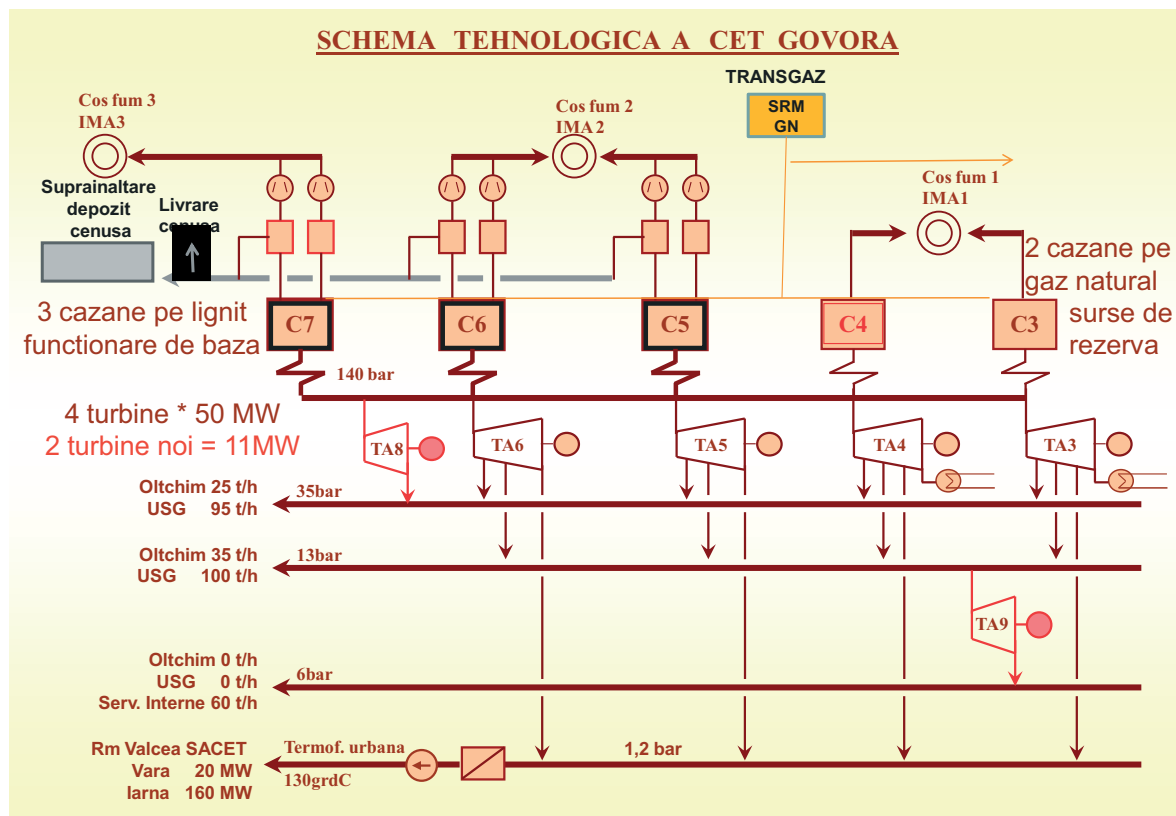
SCHEMA TEHNOLOGICA A CET GOVORA

TRANSGAZ

SRM GN

Cos fum 3 IMA3

Cos fum 2 IMA 2

Cos fum 1 IMA1

Suprainaltare depozit cenusa

Livrare cenusa

2 cazane pe gaz natural surse de rezerva

3 cazane pe lignit functionare de baza

C7

C6

C5

C4

C3

140 bar

4 turbine * 50 MW
2 turbine noi = 11MW

TA8

TA6

TA5

TA4

TA3

Oltchim 25 t/h
USG 95 t/h

35bar

Oltchim 35 t/h
USG 100 t/h

13bar

TA9

Oltchim 0 t/h
USG 0 t/h
Serv. Interne 60 t/h

6bar

Rm Valcea SACET
Vara 20 MW
Iarna 160 MW

Termof. urbana

130grdC

1,2 bar